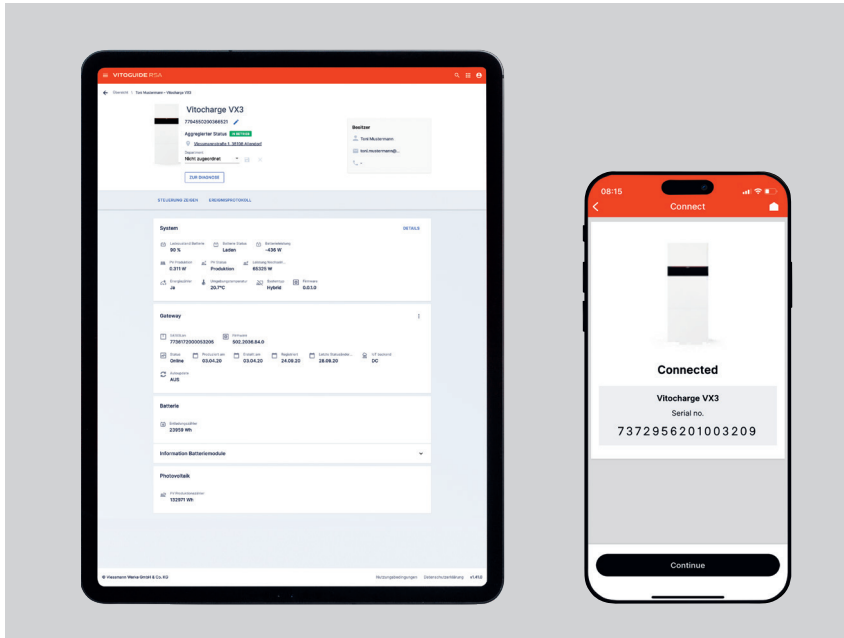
VITOGUIDE RSA

Übersicht / Toni Mustermann > Vitocharge VX3

Vitocharge VX3

7704502200366521

Aggregierter Status IN BETRIEB

Vitocaumstraße 1, 35108 Allendorf

Nicht zugeordnet

ZUR DIAGNOSE

Besitzer

Toni Mustermann

toni.mustermann@...

STEUERUNG ZEIGEN EREIGNISPROTOKOLL

System

DETAILS

Ladezustand Batterie
90 %

Batterie Status
Laden

Batterieleistung
-436 W

PV Produktion
0.311 W

PV Status
Produktion

Leistung Netzbezh...
65325 W

Energiezähler
Ja

Umgebungstemperatur
20.7°C

Systemtyp
Hybrid

Firmware
0.0.3.0

Gateway

Identifikation
7736172000053206

Firmware
502.2038.84.0

Status
Online

Produziert am
03.04.20

Erstellt am
03.04.20

Registriert
24.09.20

Letzte Statusänderu...
28.09.20

AC-Netzteil
DC

Autoupdate
AUS

Batterie

Entladungszähler
22059 Wh

Information Batteriemodule

Photovoltaik

PV Gesamtproduktion
132971 Wh

© Viessmann Werke GmbH & Co. KG

Nutzungsbedingungen Datenschutzerklärung v1.41.0

08:15

Connect

Connected

Vitocharge VX3

Serial no.

7372956201003209

Continue